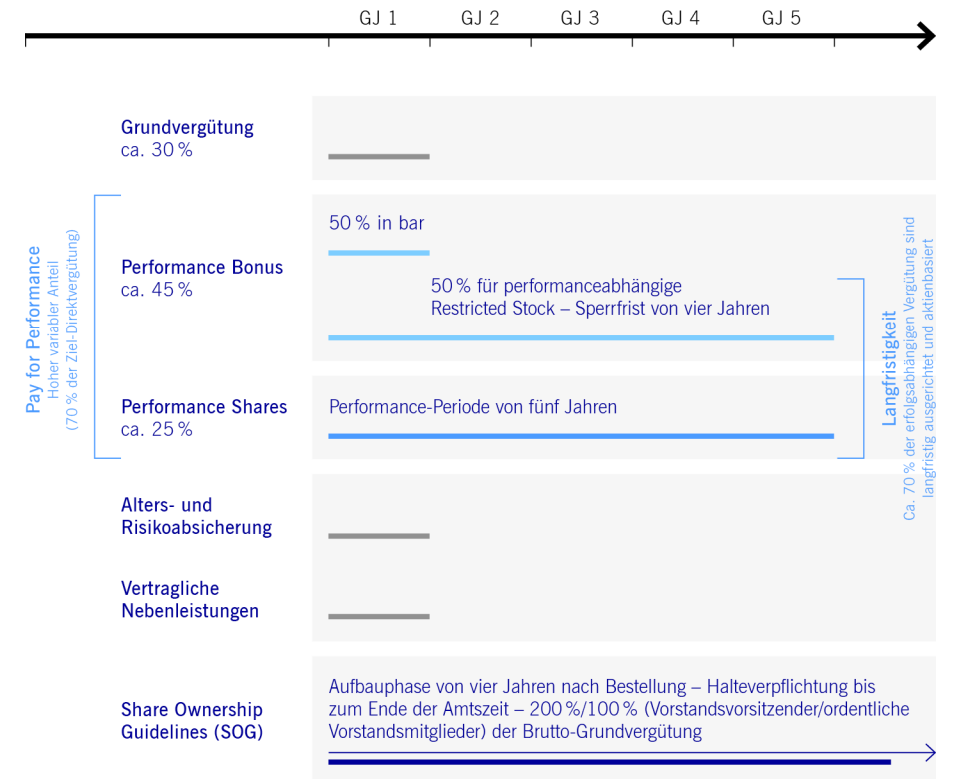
GJ 1 GJ 2 GJ 3 GJ 4 GJ 5

Grundvergütung
ca. 30 %

Pay for Performance
Hoher variabler Anteil
(70 % der Ziel-Direktvergütung)

Performance Bonus
ca. 45 %

50 % in bar

50 % für performanceabhängige Restricted Stock – Sperrfrist von vier Jahren

Performance Shares
ca. 25 %

Performance-Periode von fünf Jahren

Langfristigkeit
Ca. 70 % der erfolgsabhängigen Vergütung sind langfristig ausgerichtet und aktienbasiert

Alters- und Risikoabsicherung

Vertragliche Nebenleistungen

Share Ownership Guidelines (SOG)

Aufbauphase von vier Jahren nach Bestellung – Halteverpflichtung bis zum Ende der Amtszeit – 200 %/100 % (Vorstandsvorsitzender/ordentliche Vorstandsmitglieder) der Brutto-Grundvergütung